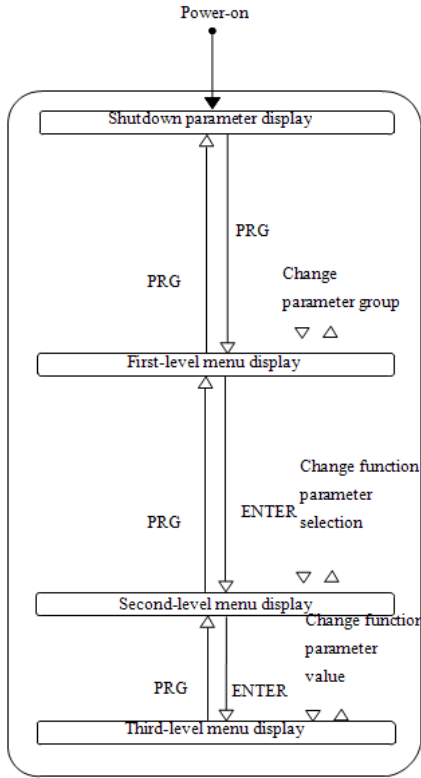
Power-on

Shutdown parameter display

PRG

PRG

Change parameter group

▽ △

First-level menu display

PRG

ENTER

Change function parameter selection

▽ △

Second-level menu display

PRG

ENTER

Change function parameter value

▽ △

Third-level menu display